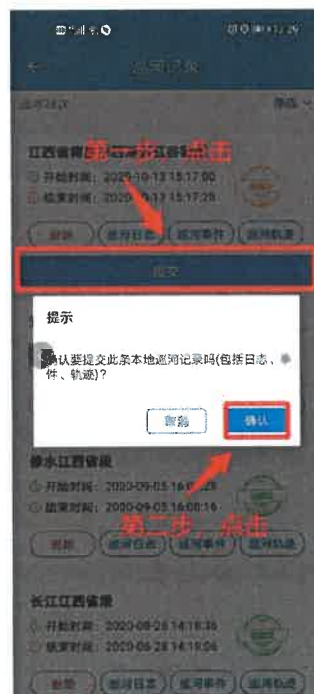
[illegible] 11:26

巡河记录

巡河状态　筛选

第一步：点击

江西省赣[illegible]江西省段

开始时间：2020-10-13 15:17:00

结束时间：2020-10-13 15:17:29

删除　巡河日志　巡河事件　巡河轨迹

提交

提示

确认要提交此条本地巡河记录吗(包括日志、事件、轨迹)?

取消　确认

修水江西省段

开始时间：2020-09-05 16:0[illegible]

结束时间：2020-09-05 16:08:16

删除　巡河日志　巡河事件　巡河轨迹

第二步：点击

长江江西省段

开始时间：2020-08-28 14:18:36

结束时间：2020-08-28 14:19:06

删除　巡河日志　巡河事件　巡河轨迹